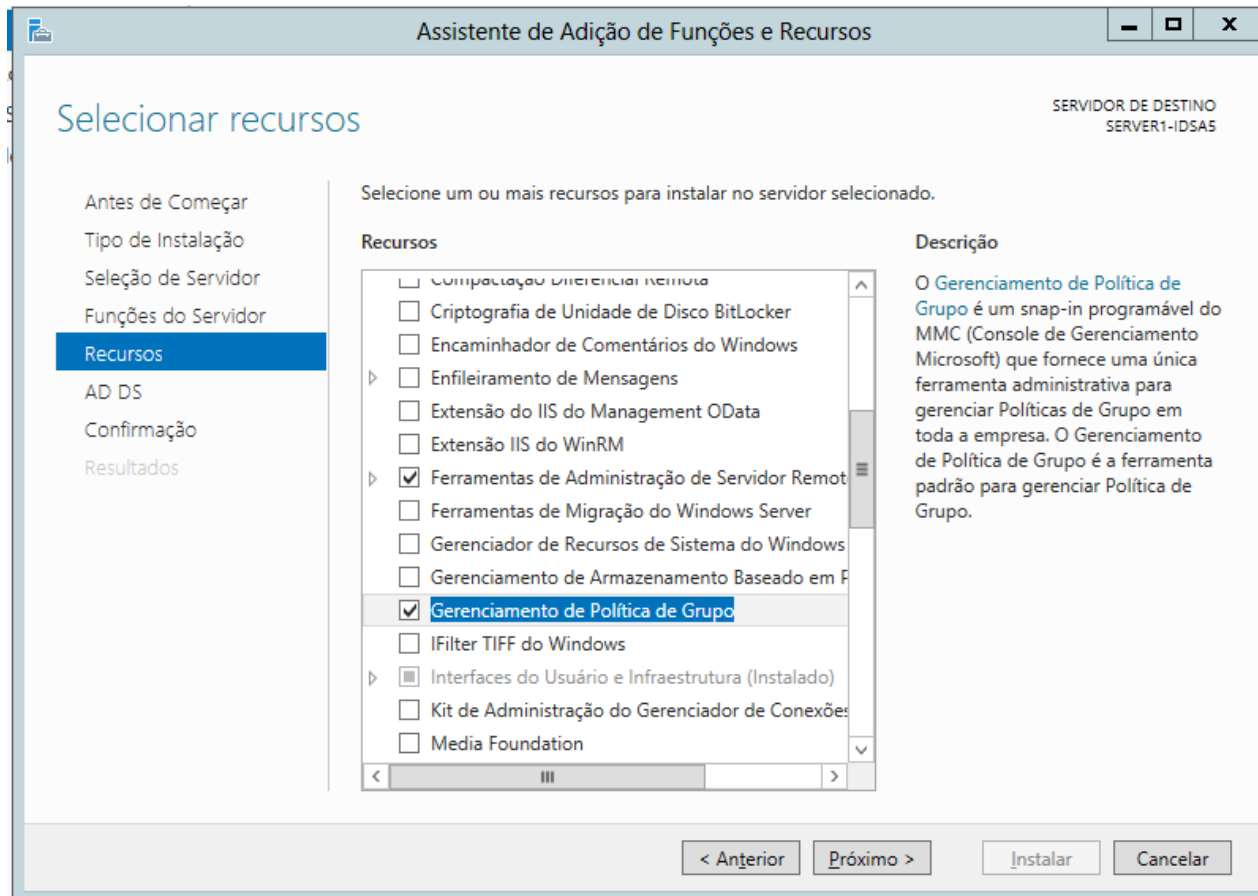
Assistente de Adição de Funções e Recursos

Selecionar recursos

SERVIDOR DE DESTINO
SERVER1-IDSA5

Antes de Começar
Tipo de Instalação
Seleção de Servidor
Funções do Servidor
Recursos
AD DS
Confirmação
Resultados

Selecione um ou mais recursos para instalar no servidor selecionado.

Recursos

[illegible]
Criptografia de Unidade de Disco BitLocker
Encaminhador de Comentários do Windows
Enfileiramento de Mensagens
Extensão do IIS do Management OData
Extensão IIS do WinRM
Ferramentas de Administração de Servidor Remot
Ferramentas de Migração do Windows Server
Gerenciador de Recursos de Sistema do Windows
Gerenciamento de Armazenamento Baseado em P
Gerenciamento de Política de Grupo
IFilter TIFF do Windows
Interfaces do Usuário e Infraestrutura (Instalado)
Kit de Administração do Gerenciador de Conexões
Media Foundation

Descrição

O Gerenciamento de Política de Grupo é um snap-in programável do MMC (Console de Gerenciamento Microsoft) que fornece uma única ferramenta administrativa para gerenciar Políticas de Grupo em toda a empresa. O Gerenciamento de Política de Grupo é a ferramenta padrão para gerenciar Política de Grupo.

< Anterior
Próximo >
Instalar
Cancelar